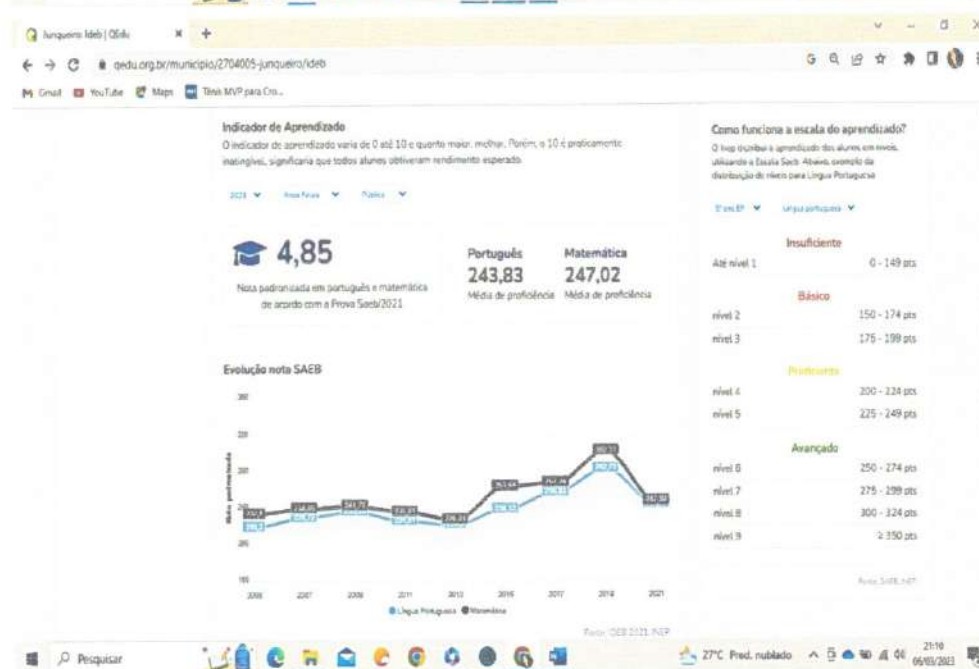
Junqueiro Ideb | QEdu

qedu.org.br/municipio/2704005-junqueiro/ideb

Gmail YouTube Maps Téss MVP para Cro...

Indicador de Aprendizado

O indicador de aprendizado varia de 0 até 10 e quanto maior, melhor. Porém, o 10 é praticamente inatingível, significaria que todos alunos obtiveram rendimento esperado.

2021 Anos Finais Pública

4,85

Nota padronizada em português e matemática de acordo com a Prova Saeb/2021

Português
243,83
Média de proficiência

Matemática
247,02
Média de proficiência

Evolução nota SAEB

Nota padronizada

2005 2007 2009 2011 2013 2015 2017 2019 2021

Língua Portuguesa Matemática

Fonte: QEB 2021, INEP

Como funciona a escala do aprendizado?

O Inep distribui o aprendizado dos alunos em níveis, utilizando a Escala Saeb. Abaixo, exemplo da distribuição de níveis para Língua Portuguesa

9º ano EF Língua portuguesa

Insuficiente

| Até nível 1 | 0 - 149 pts |
|---|---|

Básico

| nível 2 | 150 - 174 pts |
|---|---|
| nível 3 | 175 - 199 pts |

Proficiente

| nível 4 | 200 - 224 pts |
|---|---|
| nível 5 | 225 - 249 pts |

Avançado

| nível 6 | 250 - 274 pts |
|---|---|
| nível 7 | 275 - 299 pts |
| nível 8 | 300 - 324 pts |
| nível 9 | ≥ 350 pts |

Fonte: SAEB, INEP

Pesquisar

27°C Pred. nublado 21:10 06/03/2023